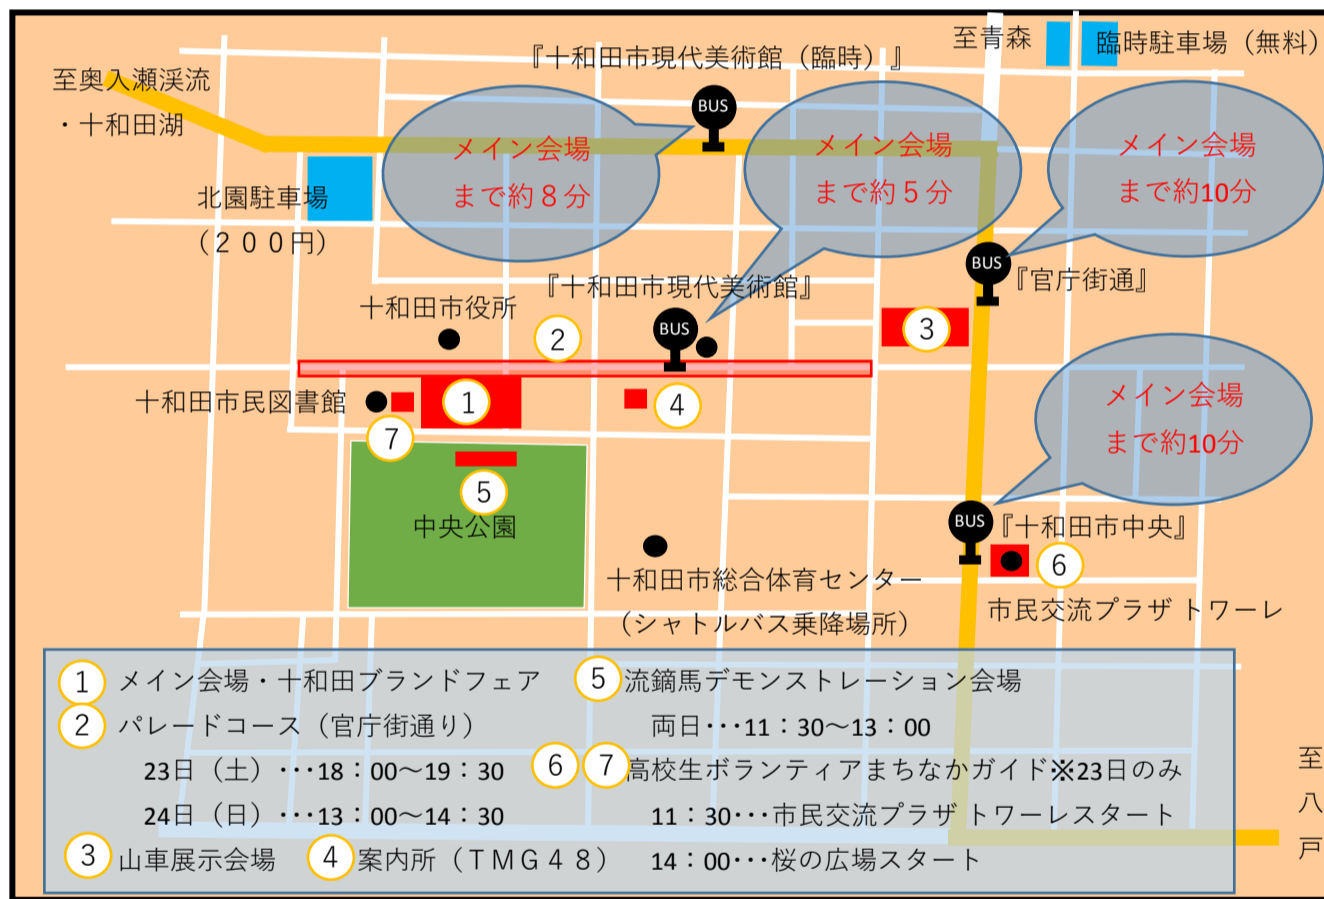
至青森　臨時駐車場（無料）

『十和田市現代美術館（臨時）』

至奥入瀬渓流・十和田湖

BUS

メイン会場まで約８分

メイン会場まで約５分

メイン会場まで約10分

北園駐車場（２００円）

BUS『官庁街通』

『十和田市現代美術館』

十和田市役所

BUS

2

3

十和田市民図書館

1

4

7

メイン会場まで約10分

5

中央公園

BUS『十和田市中央』

6

十和田市総合体育センター（シャトルバス乗降場所）

市民交流プラザ トワーレ

1 メイン会場・十和田ブランドフェア
2 パレードコース（官庁街通り）
23日（土）・・・18：00～19：30
24日（日）・・・13：00～14：30
3 山車展示会場　4 案内所（ＴＭＧ４８）

5 流鏑馬デモンストレーション会場
両日・・・11：30～13：00
6 7 高校生ボランティアまちなかガイド※23日のみ
11：30・・・市民交流プラザ トワーレスタート
14：00・・・桜の広場スタート

至八戸